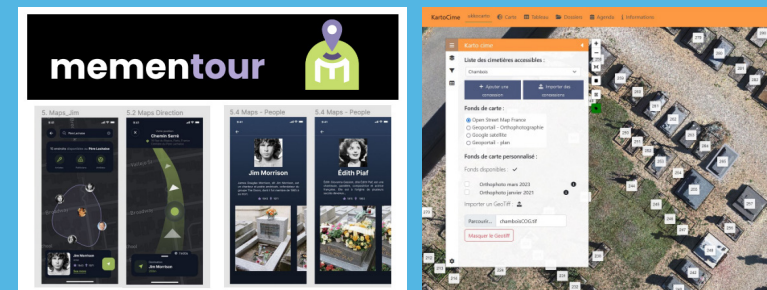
mementour

5. Maps_Jim

5.2 Maps Direction

5.4 Maps - People

5.4 Maps - People

Jim Morrison

Édith Piaf

Jim Morrison

KartoCime

Carte

Tableau

Dossiers

Agenda

Informations

Karto cime

Liste des cimetières accessibles :

Chambon

+ Ajouter une connexion

Importer des connexions

Fonds de carte :

Open Street Map France

Geoportail - Orthophotographie

Google satellite

Geoportail - plan

Fonds de carte personnalisé :

Fonds disponibles :

Orthophoto mars 2023

Orthophoto janvier 2021

Importer un GeoTiff :

Parcourir...

chambonCOG.tif

Masquer le GeoTiff